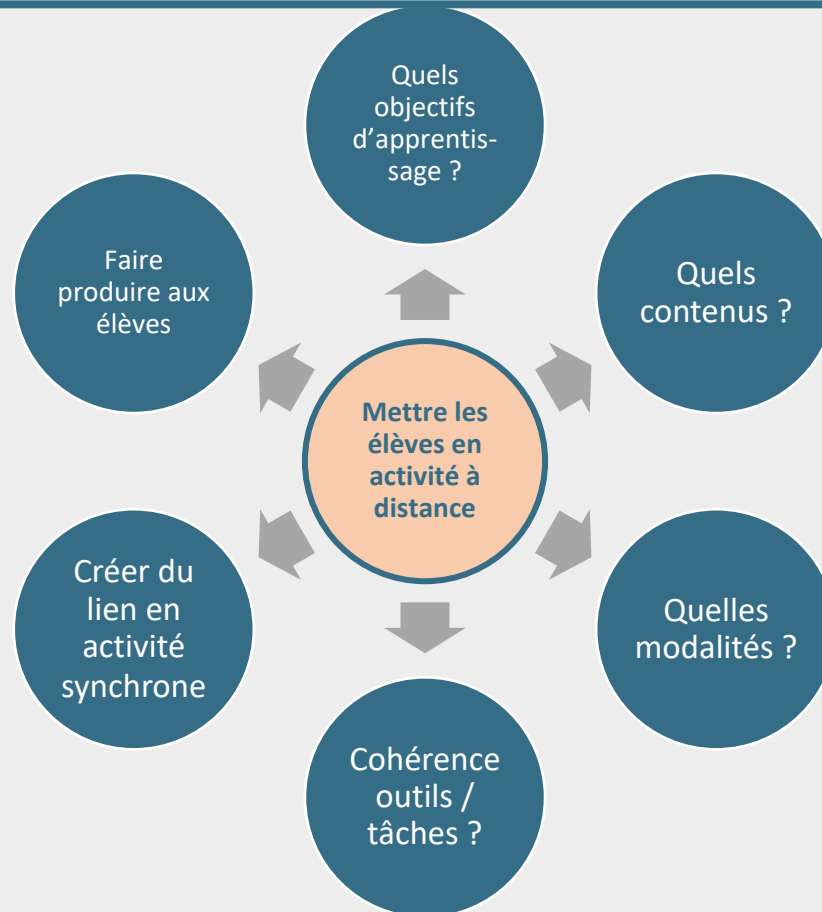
Mettre les élèves en activité à distance

Quels objectifs d’apprentissage ?

Quels contenus ?

Quelles modalités ?

Cohérence outils / tâches ?

Créer du lien en activité synchrone

Faire produire aux élèves